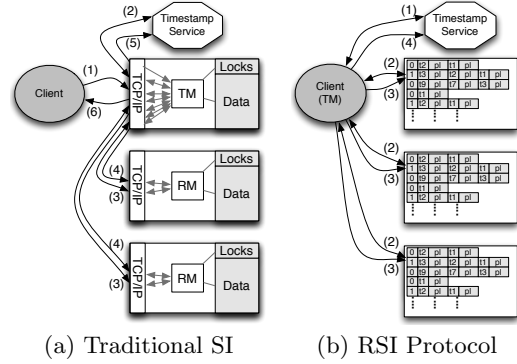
(2)
Timestamp Service
(5)
(1)
Client
(6)
TCP/IP
TM
Locks
Data
(4)
(3)
TCP/IP
RM
Locks
Data
(4)
(3)
TCP/IP
RM
Locks
Data
(a) Traditional SI

(1)
Timestamp Service
(4)
Client (TM)
(2)
(3)

| 0 | t2 | pl | t1 | pl | | |
|---|---|---|---|---|---|---|
| 1 | t3 | pl | t2 | pl | t1 | pl |
| 0 | t9 | pl | t7 | pl | t3 | pl |
| 0 | t1 | pl | | | | |
| 1 | t2 | pl | t1 | pl | | |

(2)
(3)

| 0 | t2 | pl | t1 | pl | | |
|---|---|---|---|---|---|---|
| 1 | t3 | pl | t2 | pl | t1 | pl |
| 0 | t9 | pl | t7 | pl | t3 | pl |
| 0 | t1 | pl | | | | |
| 1 | t2 | pl | t1 | pl | | |

(2)
(3)

| 0 | t2 | pl | t1 | pl | | |
|---|---|---|---|---|---|---|
| 1 | t3 | pl | t2 | pl | t1 | pl |
| 0 | t9 | pl | t7 | pl | t3 | pl |
| 0 | t1 | pl | | | | |
| 1 | t2 | pl | t1 | pl | | |

(b) RSI Protocol